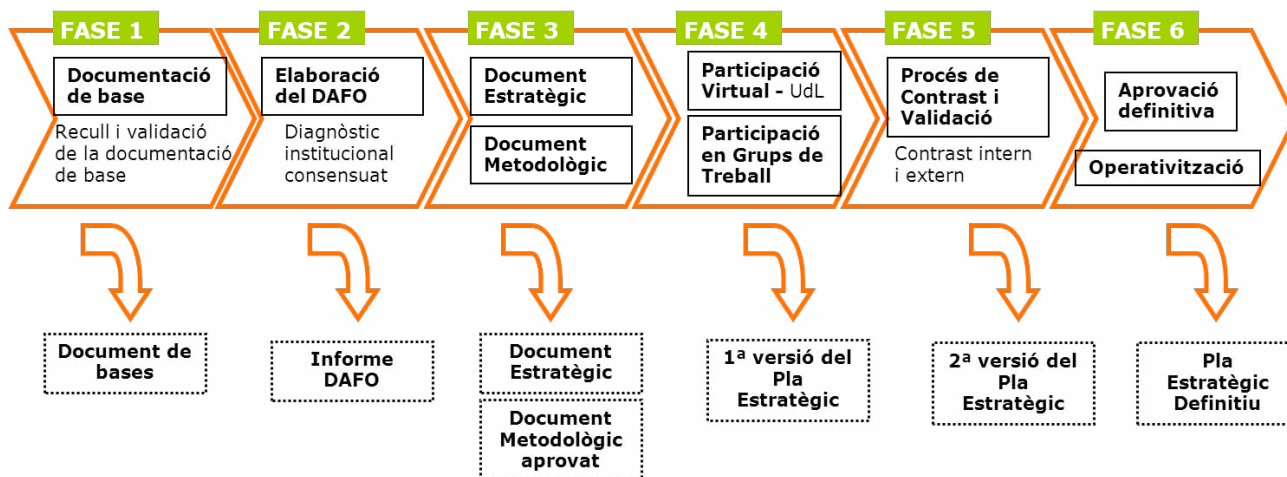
FASE 1
Documentació de base
Recull i validació de la documentació de base

FASE 2
Elaboració del DAFO
Diagnòstic institucional consensuat

FASE 3
Document Estratègic
Document Metodològic

FASE 4
Participació Virtual - UdL
Participació en Grups de Treball

FASE 5
Procés de Contrast i Validació
Contrast intern i extern

FASE 6
Aprovació definitiva
Operativització

Document de bases

Informe DAFO

Document Estratègic
Document Metodològic aprovat

1ª versió del Pla Estratègic

2ª versió del Pla Estratègic

Pla Estratègic Definitiu